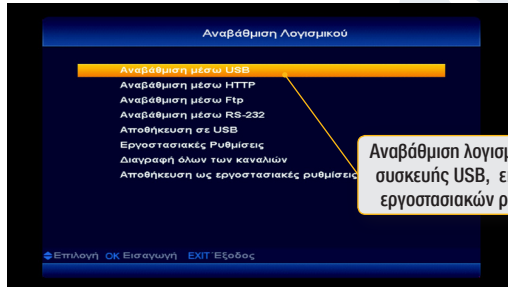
Αναβάθμιση Λογισμικού

Αναβάθμιση μέσω USB
Αναβάθμιση μέσω HTTP
Αναβάθμιση μέσω Ftp
Αναβάθμιση μέσω RS-232
Αποθήκευση σε USB
Εργοστασιακές Ρυθμίσεις
Διαγραφή όλων των καναλιών
Αποθήκευση ως εργοστασιακές ρυθμίσεις

Αναβάθμιση λογισμ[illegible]
συσκευής USB, ε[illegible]
εργοστασιακών ρ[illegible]

Επιλογή OK Εισαγωγή EXIT Έξοδος